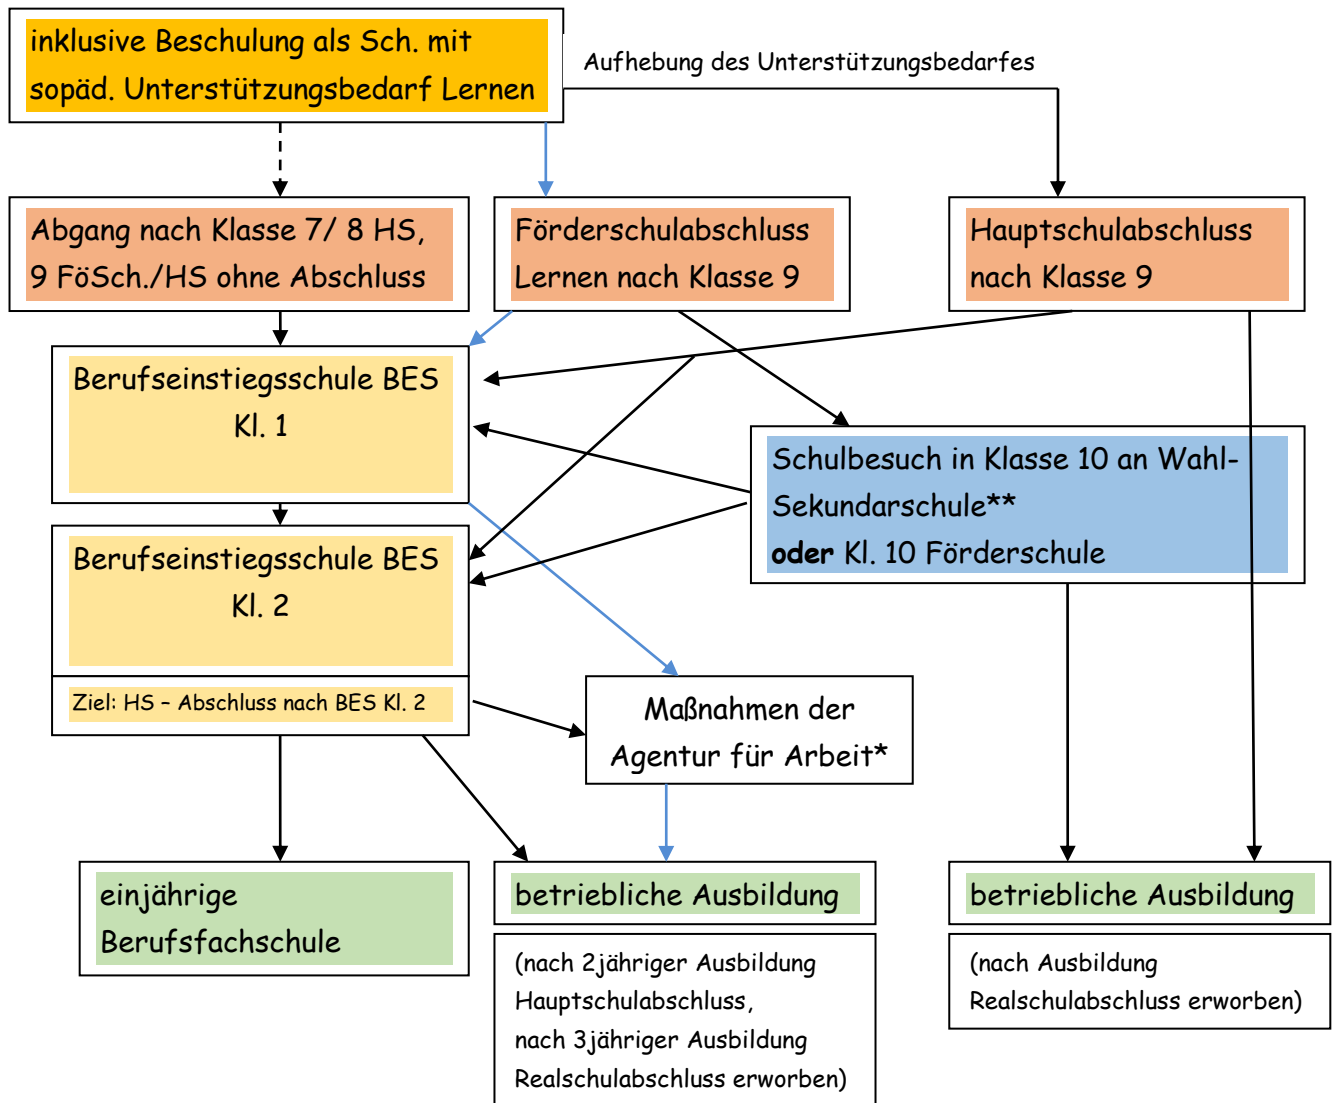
inklusive Beschulung als Sch. mit sopäd. Unterstützungsbedarf Lernen

Aufhebung des Unterstützungsbedarfes

Abgang nach Klasse 7/ 8 HS, 9 FöSch./HS ohne Abschluss

Förderschulabschluss Lernen nach Klasse 9

Hauptschulabschluss nach Klasse 9

Berufseinstiegsschule BES Kl. 1

Schulbesuch in Klasse 10 an Wahl-Sekundarschule**
**oder** Kl. 10 Förderschule

Berufseinstiegsschule BES Kl. 2

Ziel: HS – Abschluss nach BES Kl. 2

Maßnahmen der Agentur für Arbeit*

einjährige Berufsfachschule

betriebliche Ausbildung

(nach 2jähriger Ausbildung Hauptschulabschluss,
nach 3jähriger Ausbildung Realschulabschluss erworben)

betriebliche Ausbildung

(nach Ausbildung Realschulabschluss erworben)